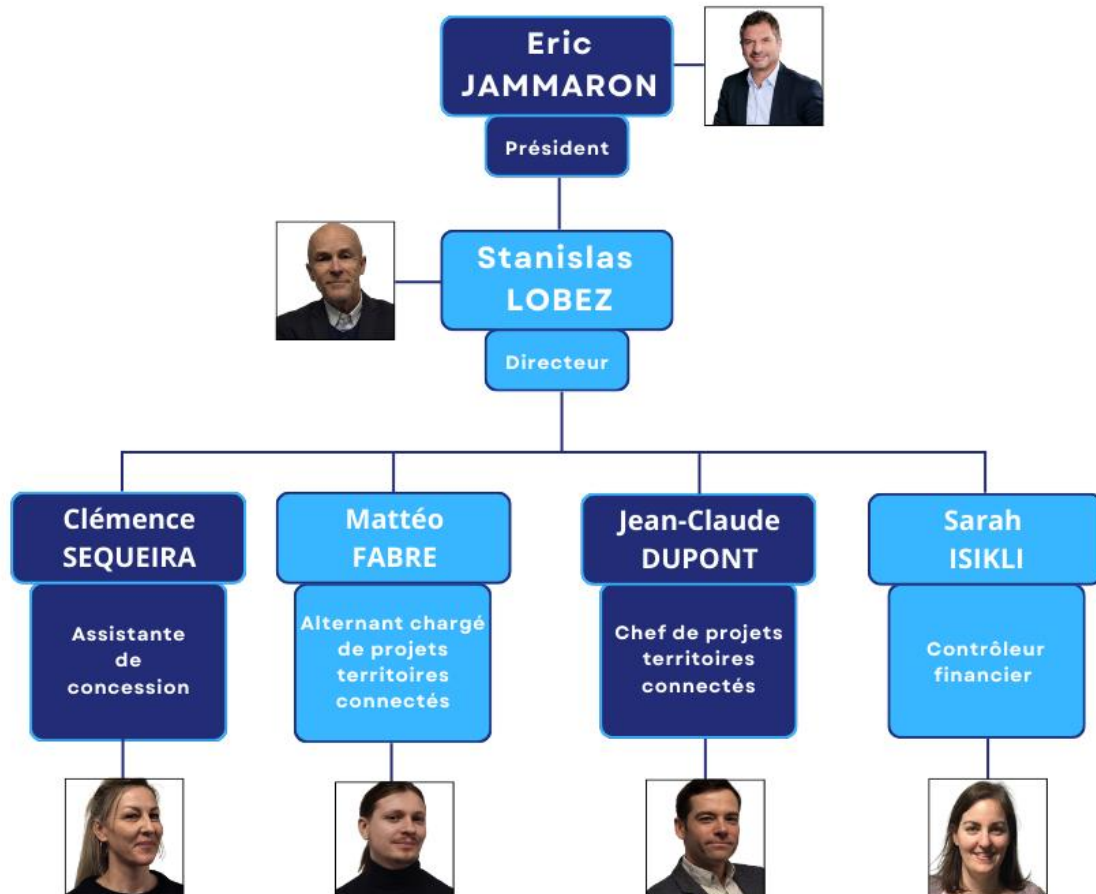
Eric JAMMARON

Président

Stanislas LOBEZ

Directeur

Clémence SEQUEIRA

Assistante de concession

Mattéo FABRE

Alternant chargé de projets territoires connectés

Jean-Claude DUPONT

Chef de projets territoires connectés

Sarah ISIKLI

Contrôleur financier